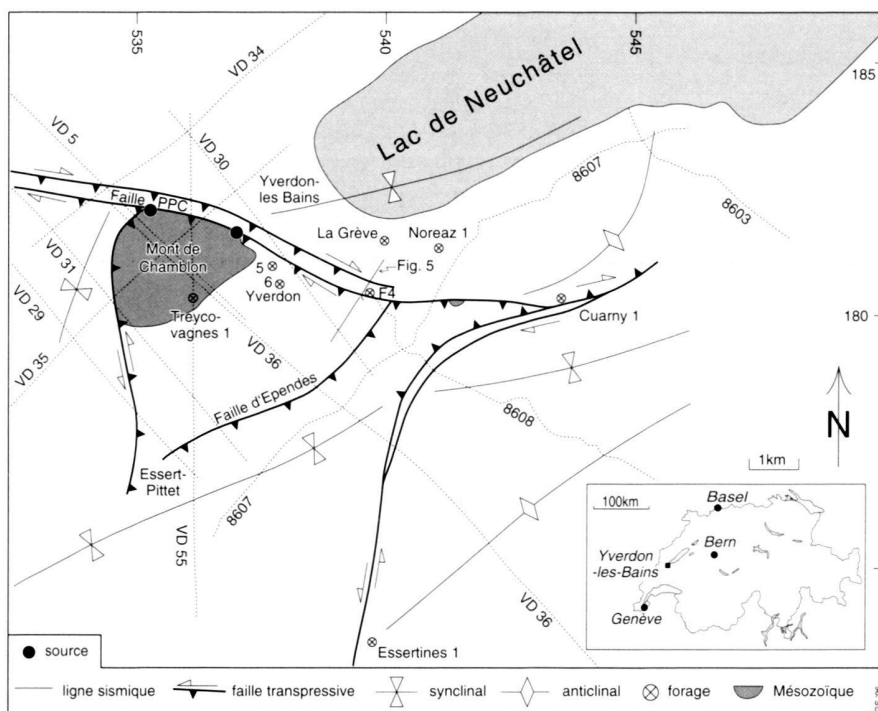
535
540
545
185
180
VD 34
Lac de Neuchâtel
VD 5
VD 30
Yverdon-les Bains
8607
8603
Faille PPC
La Grève
Noreaz 1
Mont de Chamblon
Fig. 5
VD 31
5
6
Yverdon
F4
VD 29
Treycovagnes 1
Cuarny 1
VD 35
VD 36
Faille d'Ependes
8608
N
1km
Essert-Pittet
100km
Basel
Bern
8607
Yverdon-les-Bains
VD 55
VD 36
Genève
Essertines 1
source
ligne sismique
faille transpressive
synclinal
anticlinal
forage
Mésozoïque